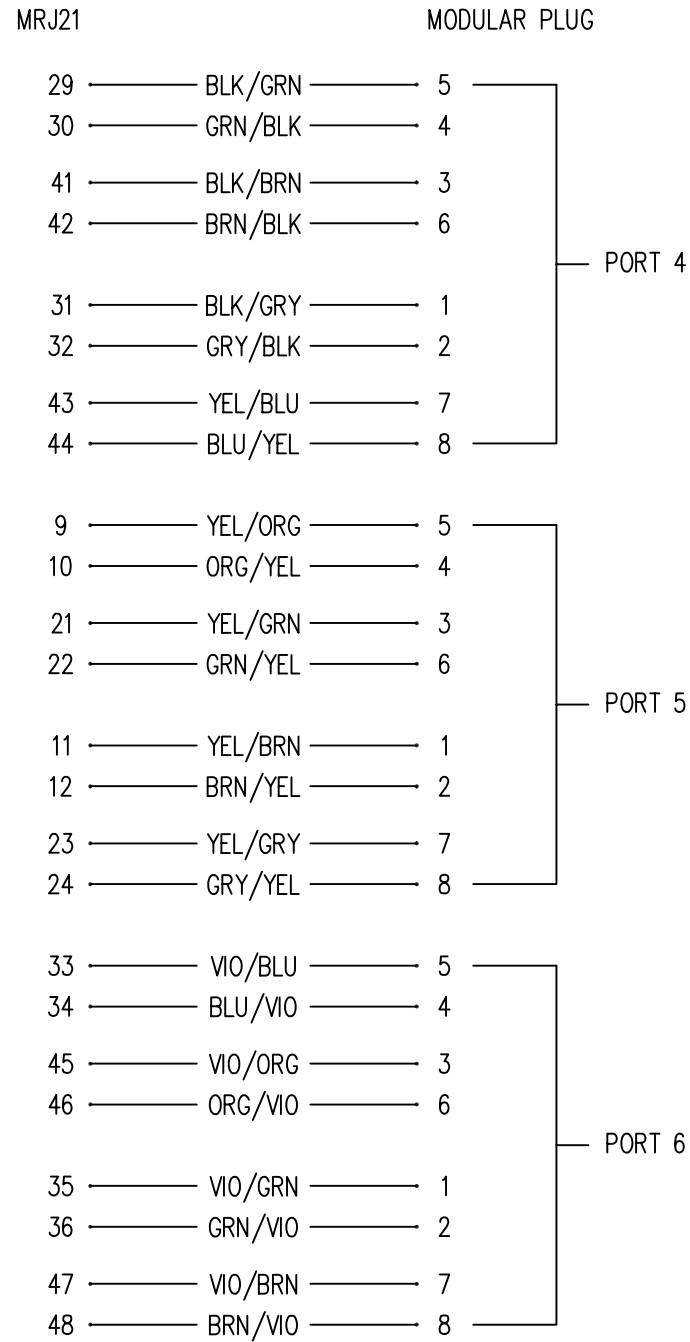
MRJ21

MODULAR PLUG

29 BLK/GRN 5
30 GRN/BLK 4
41 BLK/BRN 3
42 BRN/BLK 6
31 BLK/GRY 1
32 GRY/BLK 2
43 YEL/BLU 7
44 BLU/YEL 8

PORT 4

9 YEL/ORG 5
10 ORG/YEL 4
21 YEL/GRN 3
22 GRN/YEL 6
11 YEL/BRN 1
12 BRN/YEL 2
23 YEL/GRY 7
24 GRY/YEL 8

PORT 5

33 VIO/BLU 5
34 BLU/VIO 4
45 VIO/ORG 3
46 ORG/VIO 6
35 VIO/GRN 1
36 GRN/VIO 2
47 VIO/BRN 7
48 BRN/VIO 8

PORT 6